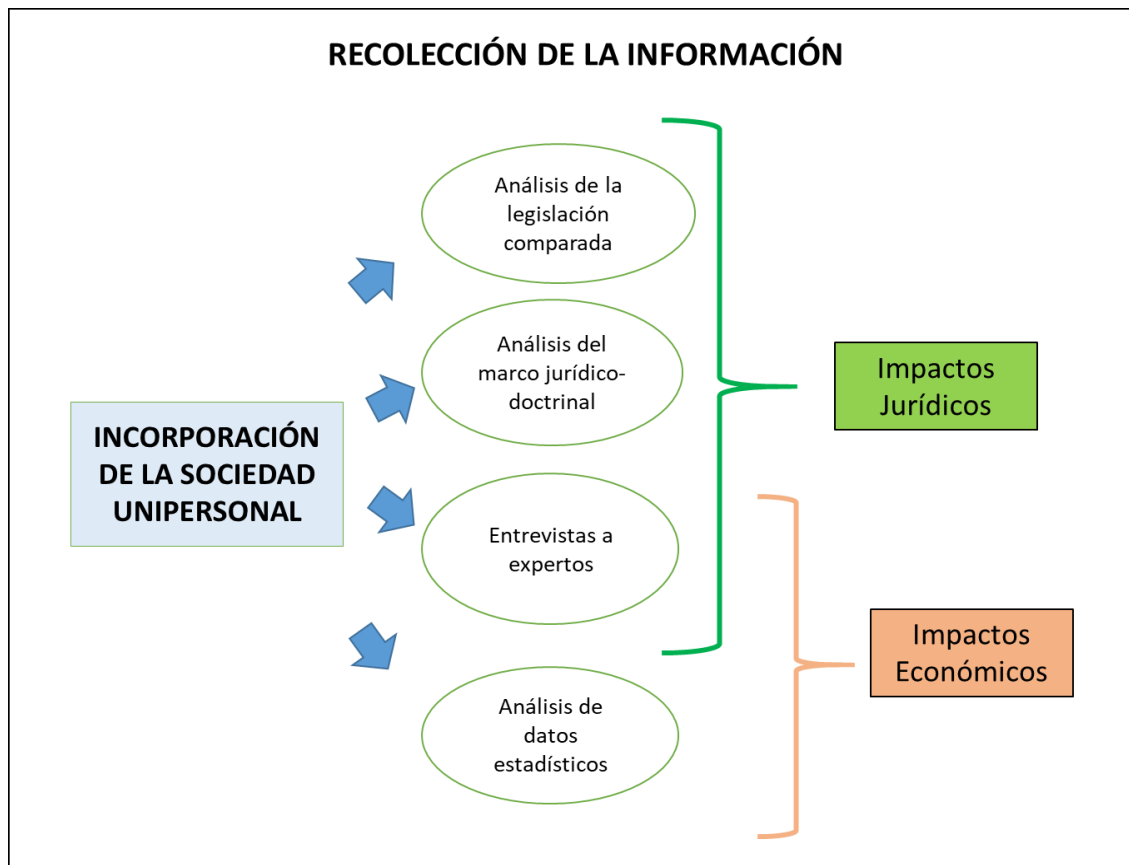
RECOLECCIÓN DE LA INFORMACIÓN

INCORPORACIÓN DE LA SOCIEDAD UNIPERSONAL

Análisis de la legislación comparada

Análisis del marco jurídico-doctrinal

Entrevistas a expertos

Análisis de datos estadísticos

Impactos Jurídicos

Impactos Económicos